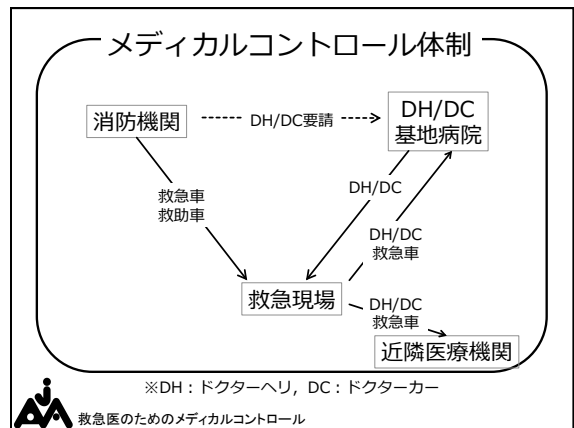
メディカルコントロール体制

消防機関

DH/DC要請

DH/DC
基地病院

救急車
救助車

DH/DC

DH/DC
救急車

救急現場

DH/DC
救急車

近隣医療機関

※DH：ドクターヘリ，DC：ドクターカー

救急医のためのメディカルコントロール